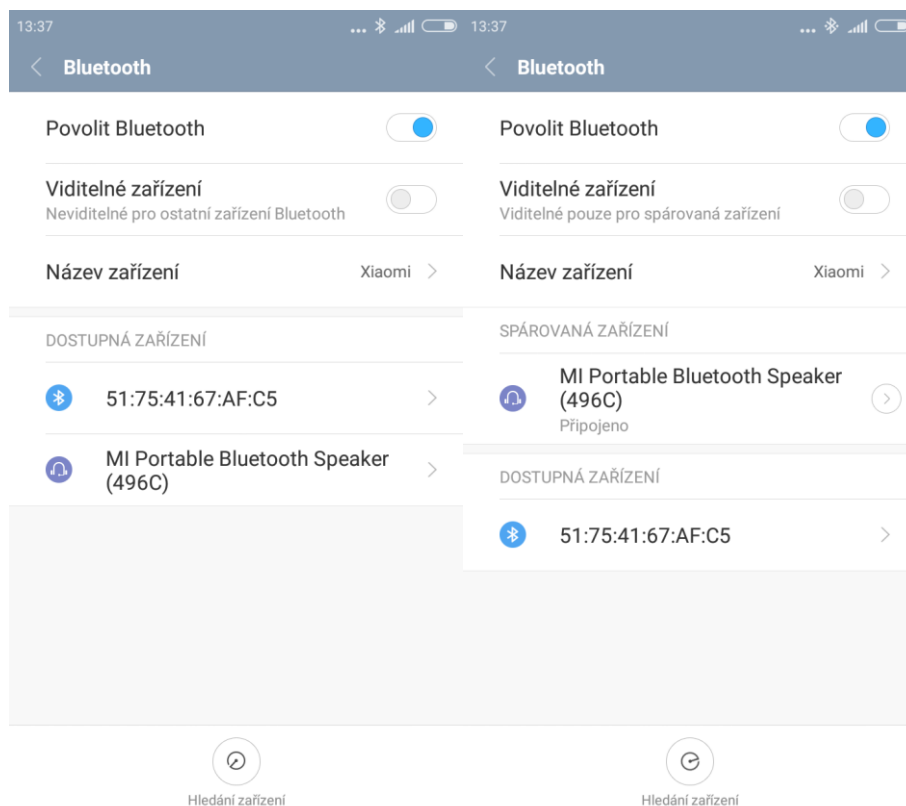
13:37

Bluetooth

Povolit Bluetooth

Viditelné zařízení
Neviditelné pro ostatní zařízení Bluetooth

Název zařízení Xiaomi

DOSTUPNÁ ZAŘÍZENÍ

51:75:41:67:AF:C5

MI Portable Bluetooth Speaker (496C)

Hledání zařízení

13:37

Bluetooth

Povolit Bluetooth

Viditelné zařízení
Viditelné pouze pro spárovaná zařízení

Název zařízení Xiaomi

SPÁROVANÁ ZAŘÍZENÍ

MI Portable Bluetooth Speaker (496C)
Připojeno

DOSTUPNÁ ZAŘÍZENÍ

51:75:41:67:AF:C5

Hledání zařízení